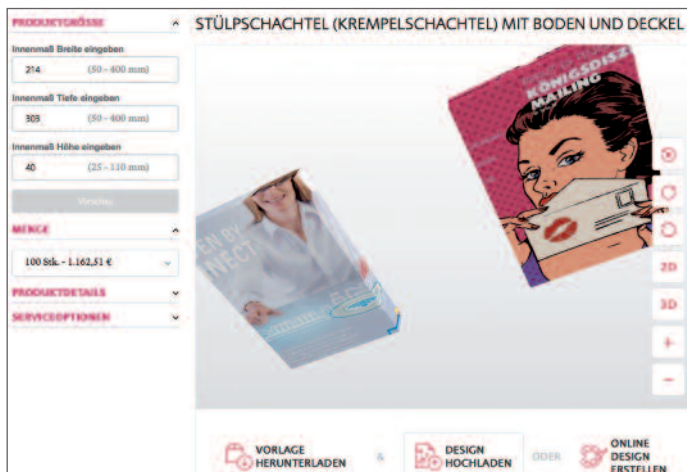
PRODUKTGRÖSSE

Innenmaß Breite eingeben

214 (50 - 400 mm)

Innenmaß Tiefe eingeben

303 (50 - 400 mm)

Innenmaß Höhe eingeben

40 (25 - 110 mm)

Weiter

MENGE

100 Stk. - 1.162,51 €

PRODUKTDETAILS

SERVICEOPTIONEN

STÜLPSCHACHTEL (KREMPELSCHACHTEL) MIT BODEN UND DECKEL

KÖNIGSDISZ MAILING

EN BY NECT

2D

3D

+

−

VORLAGE HERUNTERLADEN

&

DESIGN HOCHLADEN

ODER

ONLINE DESIGN ERSTELLEN